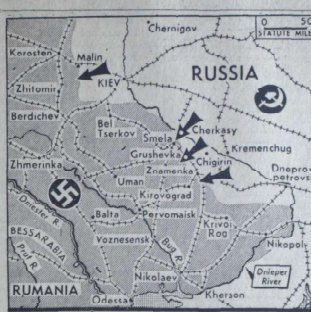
Chernigov
0 50
STATUTE MILES
Korosten
Malin
KIEV
RUSSIA
Zhitomir
Berdichev
Bel Tserkov
Smela
Cherkasy
Kremenchug
Grushevka
Chigirin
Znamenka
Dnepropetrovsk
Zhmerinka
Uman
Kirovograd
Dniester R.
Balta
Pervomaisk
BESSARABIA
Prut R.
Voznesensk
Bug R.
Krivoi Rog
Nikopol
Nikolaev
Dnieper River
RUMANIA
Odessa
Kherson